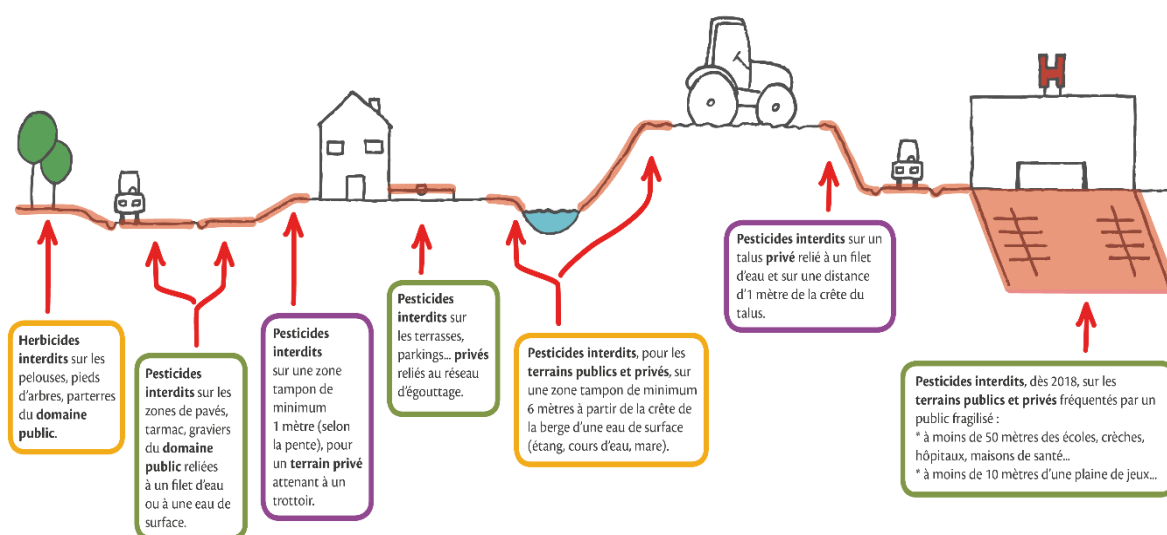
Herbicides interdits sur les pelouses, pieds d'arbres, parterres du domaine public.

Pesticides interdits sur les zones de pavés, tarmac, graviers du domaine public reliées à un filet d'eau ou à une eau de surface.

Pesticides interdits sur une zone tampon de minimum 1 mètre (selon la pente), pour un terrain privé attenant à un trottoir.

Pesticides interdits sur les terrasses, parkings... privés reliés au réseau d'égouttage.

Pesticides interdits, pour les terrains publics et privés, sur une zone tampon de minimum 6 mètres à partir de la crête de la berge d'une eau de surface (étang, cours d'eau, mare).

Pesticides interdits sur un talus privé relié à un filet d'eau et sur une distance d'1 mètre de la crête du talus.

Pesticides interdits, dès 2018, sur les terrains publics et privés fréquentés par un public fragilisé :
* à moins de 50 mètres des écoles, crèches, hôpitaux, maisons de santé...
* à moins de 10 mètres d'une plaine de jeux...